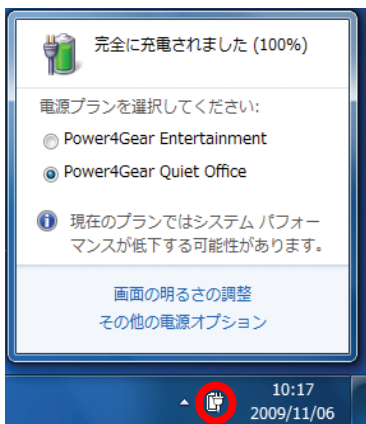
完全に充電されました (100%)

電源プランを選択してください:

Power4Gear Entertainment

Power4Gear Quiet Office

現在のプランではシステム パフォーマンスが低下する可能性があります。

画面の明るさの調整
その他の電源オプション

10:17
2009/11/06